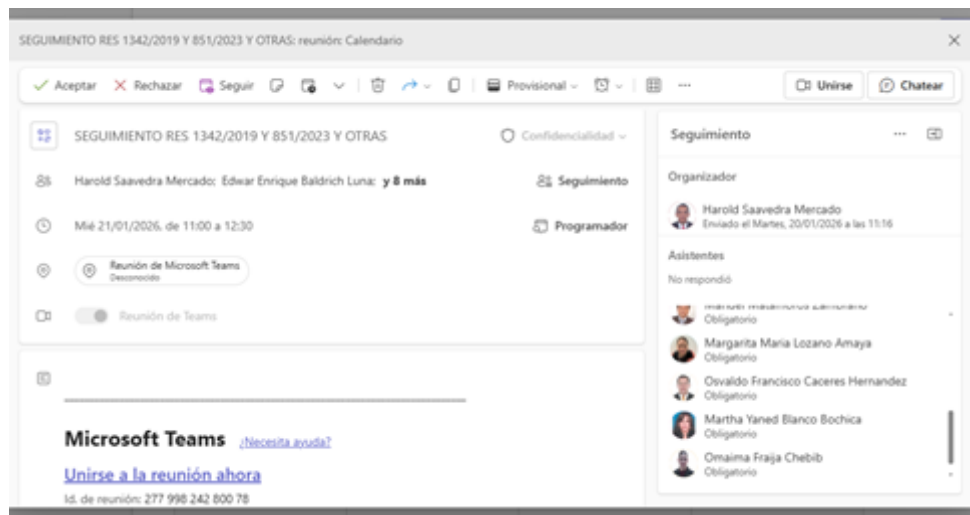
SEGUIMIENTO RES 1342/2019 Y 851/2023 Y OTRAS: reunión: Calendario

Aceptar Rechazar Seguir Provisional Unirse Chatear

SEGUIMIENTO RES 1342/2019 Y 851/2023 Y OTRAS
Confidencialidad

Harold Saavedra Mercado; Edwar Enrique Baldrich Luna; y 8 más
Seguimiento

Mié 21/01/2026, de 11:00 a 12:30
Programador

Reunión de Microsoft Teams
Desconocido

Reunión de Teams

Microsoft Teams ¿Necesita ayuda?

Unirse a la reunión ahora

Id. de reunión: 277 998 242 800 78

Seguimiento

Organizador

Harold Saavedra Mercado
Enviado el Martes, 20/01/2026 a las 11:16

Asistentes

No respondió

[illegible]
Obligatorio

Margarita Maria Lozano Amaya
Obligatorio

Osvaldo Francisco Caceres Hernandez
Obligatorio

Martha Yaned Blanco Bochica
Obligatorio

Omaima Fraija Chebib
Obligatorio